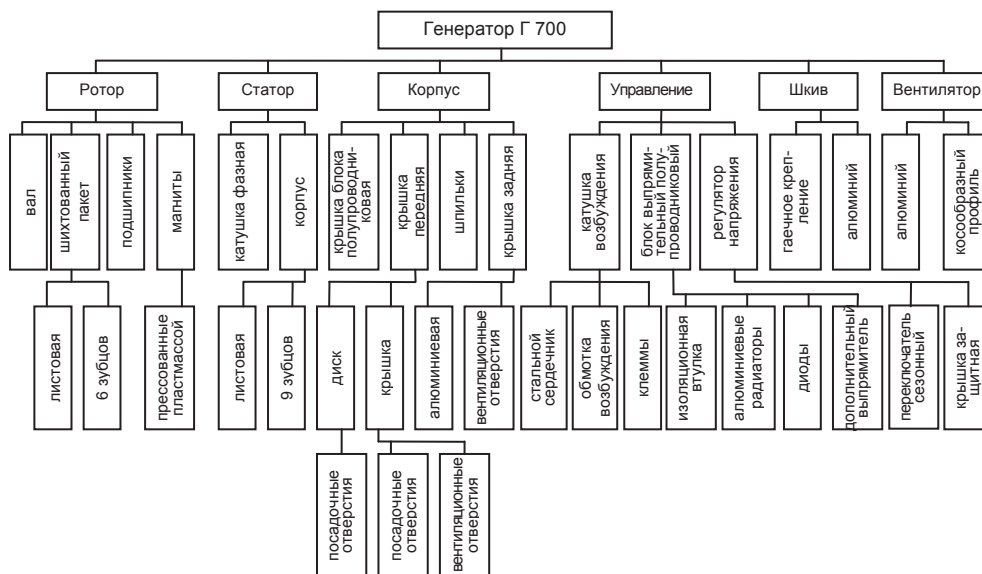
Генератор Г 700

Ротор

вал

шихтованный пакет

листовая

6 зубцов

подшипники

магниты

прессованные пластмассой

Статор

катушка фазная

корпус

листовая

9 зубцов

Корпус

крышка блока полупроводниковая

крышка передняя

диск

посадочные отверстия

крышка

посадочные отверстия

вентиляционные отверстия

шпильки

крышка задняя

алюминиевая

вентиляционные отверстия

Управление

катушка возбуждения

стальной сердечник

обмотка возбуждения

клеммы

блок выпрямительный полупроводниковый

изоляционная втулка

алюминиевые радиаторы

диоды

дополнительный выпрямитель

регулятор напряжения

переключатель сезонный

крышка защитная

Шкив

гаечное крепление

алюминий

Вентилятор

алюминий

кособразный профиль